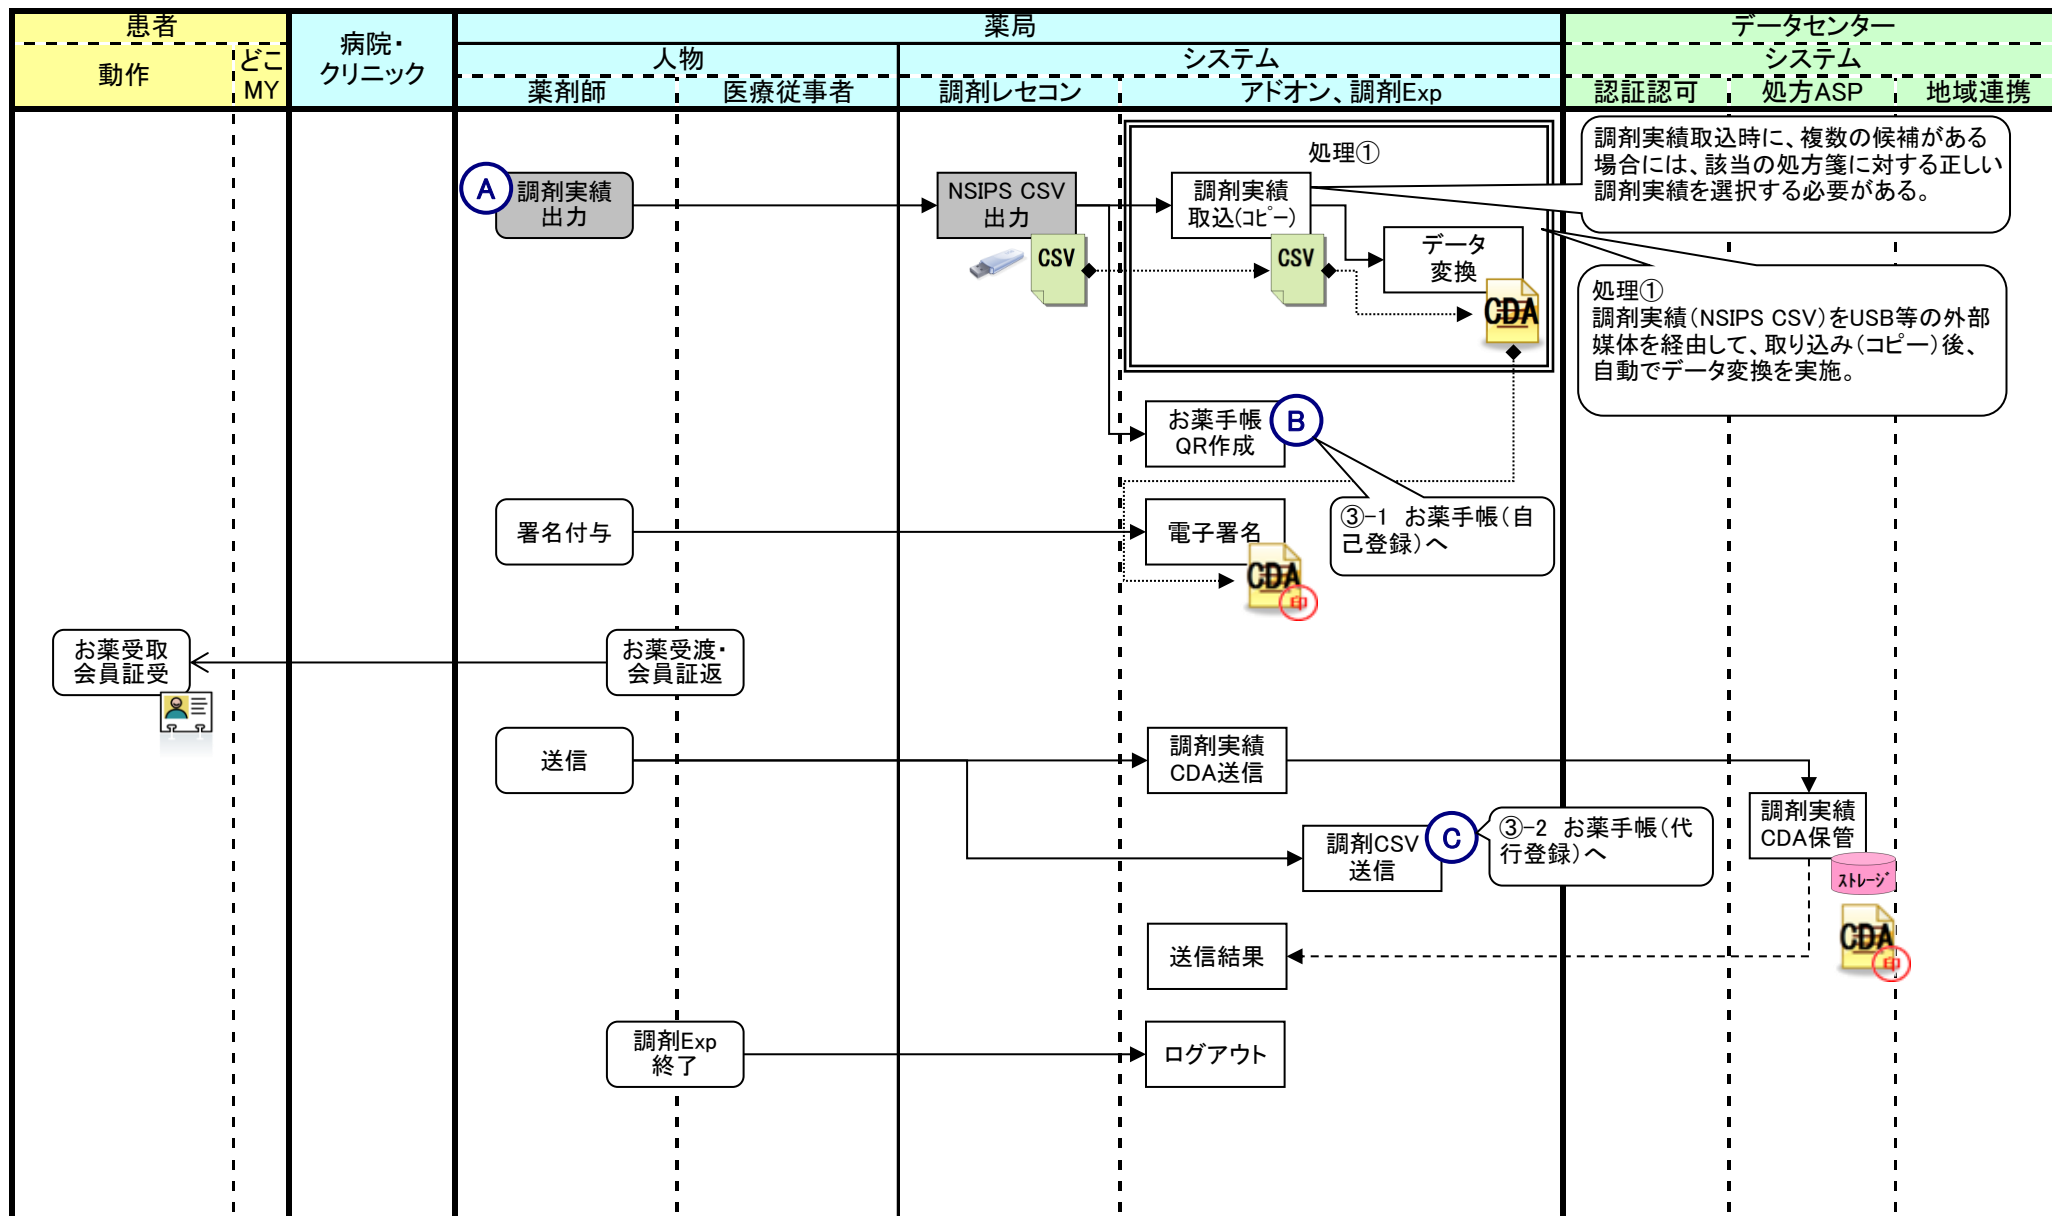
| 患者 | | 病院・クリニック | 薬局 | | | | データセンター | | |
|---|---|---|---|---|---|---|---|---|---|
| | | | 人物 | | システム | | システム | | |
| 動作 | どこMY | | 薬剤師 | 医療従事者 | 調剤レセコン | アドオン、調剤Exp | 認証認可 | 処方ASP | 地域連携 |

A 調剤実績出力

NSIPS CSV 出力

CSV

処理①

調剤実績取込(コピー)

CSV

データ変換

CDA

調剤実績取込時に、複数の候補がある場合には、該当の処方箋に対する正しい調剤実績を選択する必要がある。

処理①
調剤実績(NSIPS CSV)をUSB等の外部媒体を経由して、取り込み(コピー)後、自動でデータ変換を実施。

お薬手帳QR作成 B

③-1 お薬手帳(自己登録)へ

署名付与

電子署名

CDA

印

お薬受取会員証受

お薬受渡・会員証返

送信

調剤実績CDA送信

調剤実績CDA保管

ストレージ

CDA

印

調剤CSV送信 C

③-2 お薬手帳(代行登録)へ

送信結果

調剤Exp終了

ログアウト